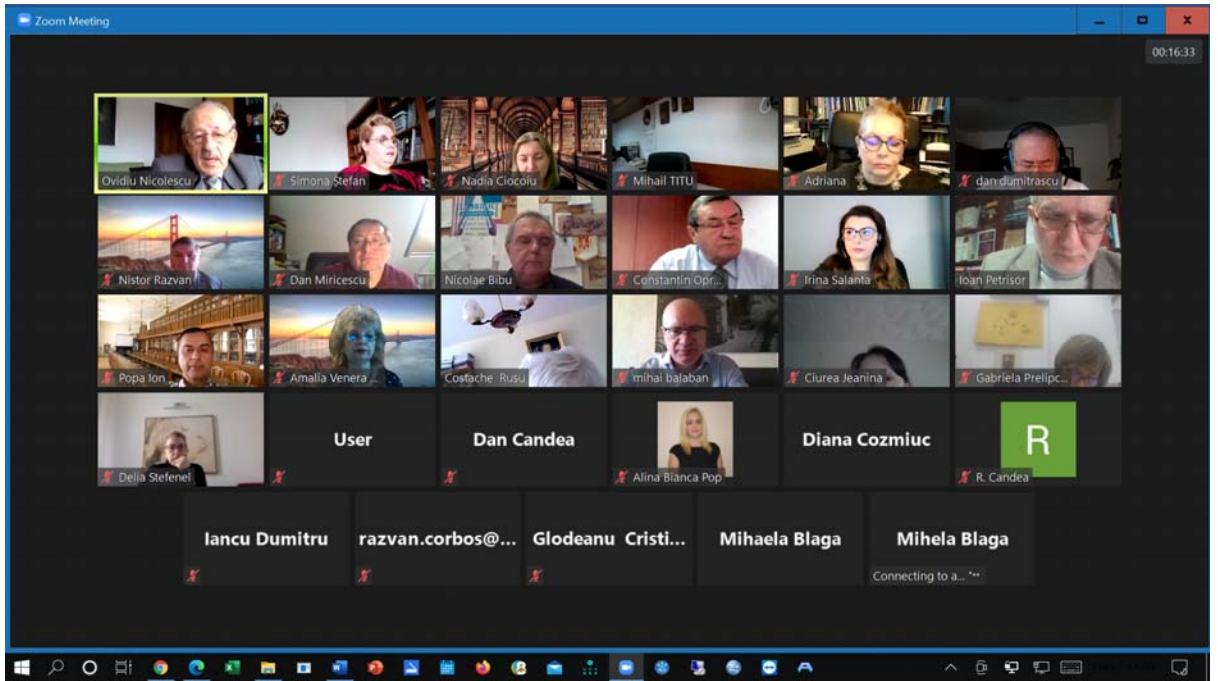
Zoom Meeting

00:16:33

Ovidiu Nicolescu

Simona Stefan

Nadia Ciocoiu

Mihail TITU

Adriana

dan dumitrascu

Nistor Razvan

Dan Miricescu

Nicolae Bibu

Constantin Opr...

Irina Salanta

Ioan Petrisor

Popa Ion

Amalia Venera ...

Costache Rusu

mihai balaban

Ciurea Jeanina

Gabriela Prelipc...

Delia Stefenel

User

Dan Candea

Alina Bianca Pop

Diana Cozmiuc

R

R. Candea

Iancu Dumitru

razvan.corbos@...

Glodeanu Cristi...

Mihaela Blaga

Mihela Blaga

Connecting to a...